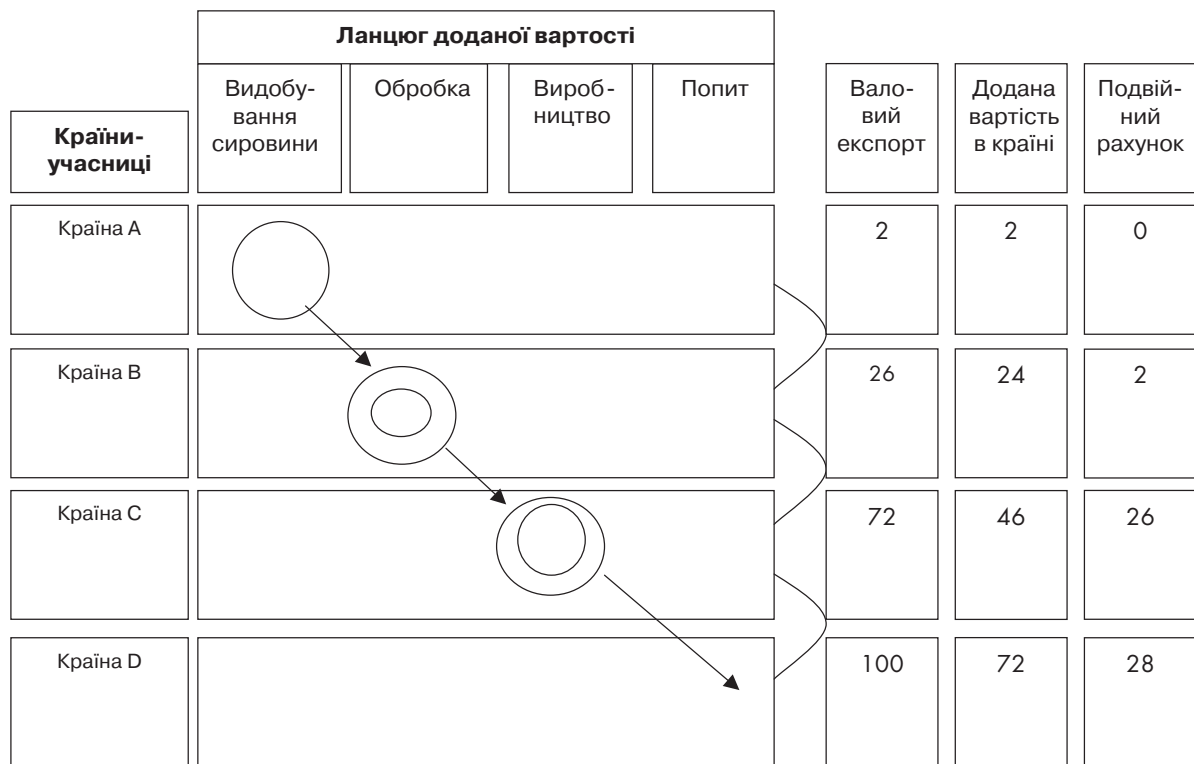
Ланцюг доданої вартості

| Країни-учасниці | Видобування сировини | Обробка | Виробництво | Попит | Валовий експорт | Додана вартість в країні | Подвійний рахунок |
|---|---|---|---|---|---|---|---|
| Країна А | | | | | 2 | 2 | 0 |
| Країна В | | | | | 26 | 24 | 2 |
| Країна С | | | | | 72 | 46 | 26 |
| Країна D | | | | | 100 | 72 | 28 |